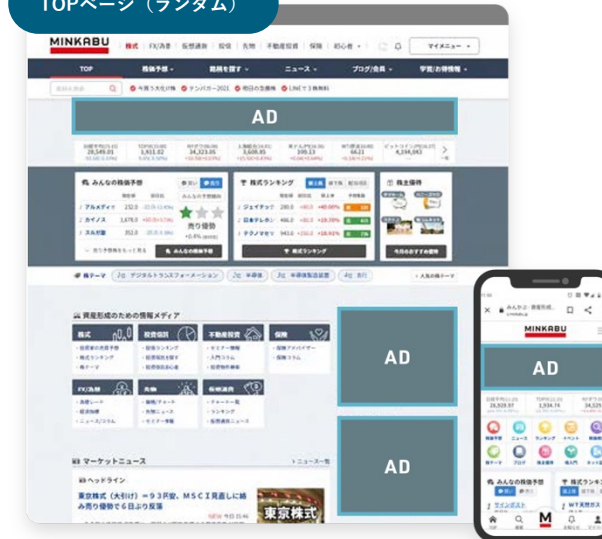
TOPページ（ランダム）

MINKABU | 株式 | FX/為替 | 仮想通貨 | 投信 | 先物 | 不動産投資 | 保険 | 初心者 | マイメニュー

TOP | 株価予想 | 銘柄を探す | ニュース | ブログ/会員 | 学習/お得情報

AD

みんなの株価予想

株式ランキング

株主優待

売り優勢

株テーマ | デジタルトランスフォーメーション | 半導体 | 半導体製造装置

資産形成のための情報メディア

株式 | 投資信託 | 不動産投資 | 保険

FX/為替 | 先物 | 仮想通貨

AD

AD

マーケットニュース

ヘッドライン

東京株式（大引け）＝93円安、MSCI見直しに絡み売り優勢で6日ぶり反落

東京株式

MINKABU

AD

みんなの株価予想

M